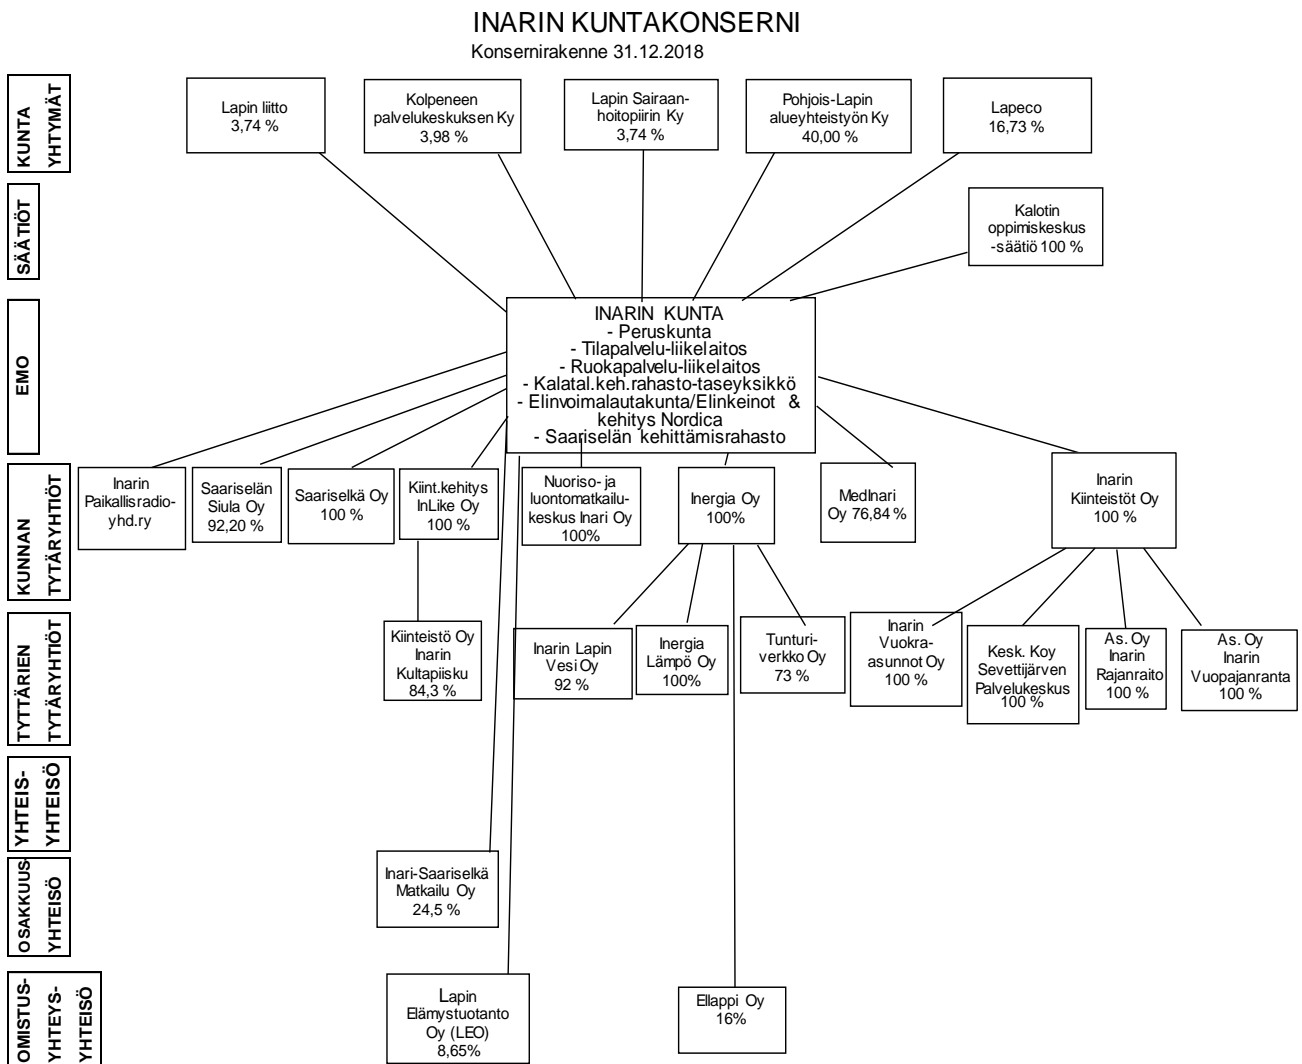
INARIN KUNTAKONSERNI
Konsernirakenne 31.12.2018

KUNTA YHTYMÄT

Lapin liitto
3,74 %

Kolpeneen palvelukeskuksen Ky
3,98 %

Lapin Sairaanhoitopiirin Ky
3,74 %

Pohjois-Lapin alueyhteistyön Ky
40,00 %

Lapeco
16,73 %

SÄÄTIÖT

Kalotin oppimiskeskus -säätiö 100 %

EMO

INARIN KUNTA
- Peruskunta
- Tilapalvelu-liikelaitos
- Ruokapalvelu-liikelaitos
- Kalatal.keh.rahasto-taseyksikkö
- Elinvoimalautakunta/Elinkeinot & kehitys Nordica
- Saariselän kehittämisrahasto

KUNNAN TYTÄRYHTIÖT

Inarin Paikallisradioyhd.ry

Saariselän Siula Oy
92,20 %

Saariselkä Oy
100 %

Kiint.kehitys InLike Oy
100 %

Nuoriso- ja luontomatkailukeskus Inari Oy
100%

Inergia Oy
100%

MedInari Oy 76,84 %

Inarin Kiinteistöt Oy
100 %

TYTTÄRIEN TYTÄRYHTIÖT

Kiinteistö Oy Inarin Kultapiisku
84,3 %

Inarin Lapin Vesi Oy
92 %

Inergia Lämpö Oy
100%

Tunturiverkko Oy
73 %

Inarin Vuokra-asunnot Oy
100 %

Kesk. Koy Sevettijärven Palvelukeskus
100 %

As. Oy Inarin Rajanraito
100 %

As. Oy Inarin Vuopajanranta
100 %

YHTEIS-YHTEISÖ

OSAKKUUS YHTEISÖ

Inari-Saariselkä Matkailu Oy
24,5 %

OMISTUS-YHTEYS-YHTEISÖ

Lapin Elämystuotanto Oy (LEO)
8,65%

Ellappi Oy
16%